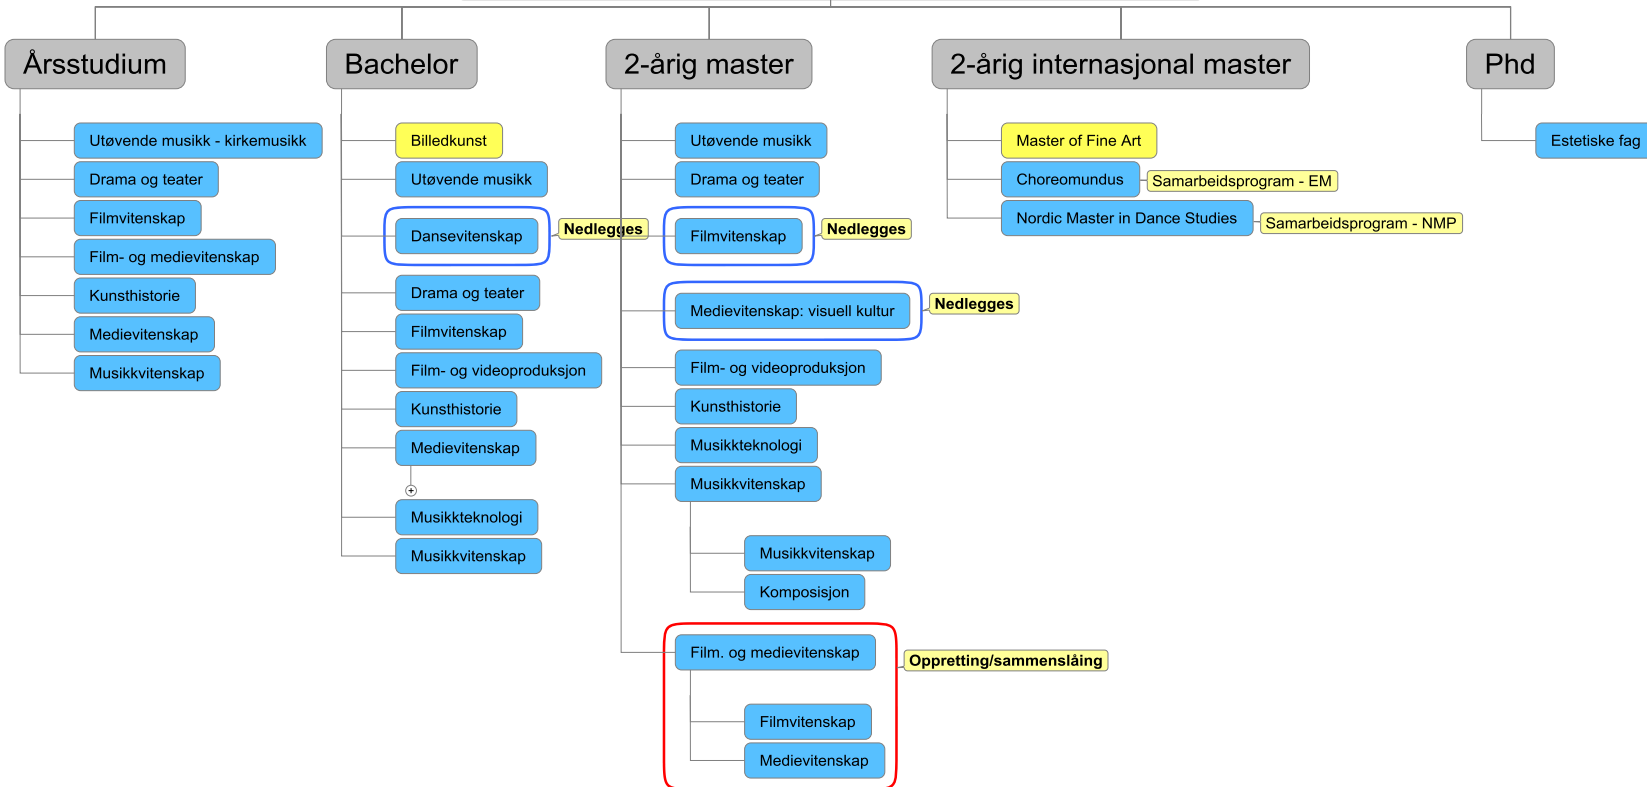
Årsstudium

Utøvende musikk - kirkemusikk

Drama og teater

Filmvitenskap

Film- og medievitenskap

Kunsthistorie

Medievitenskap

Musikkvitenskap

Bachelor

Billedkunst

Utøvende musikk

Dansevitenskap

Nedlegges

Drama og teater

Filmvitenskap

Film- og videoproduksjon

Kunsthistorie

Medievitenskap

Musikkteknologi

Musikkvitenskap

2-årig master

Utøvende musikk

Drama og teater

Filmvitenskap

Nedlegges

Medievitenskap: visuell kultur

Nedlegges

Film- og videoproduksjon

Kunsthistorie

Musikkteknologi

Musikkvitenskap

Musikkvitenskap

Komposisjon

Film. og medievitenskap

Oppretting/sammenslåing

Filmvitenskap

Medievitenskap

2-årig internasjonal master

Master of Fine Art

Choreomundus

Samarbeidsprogram - EM

Nordic Master in Dance Studies

Samarbeidsprogram - NMP

Phd

Estetiske fag